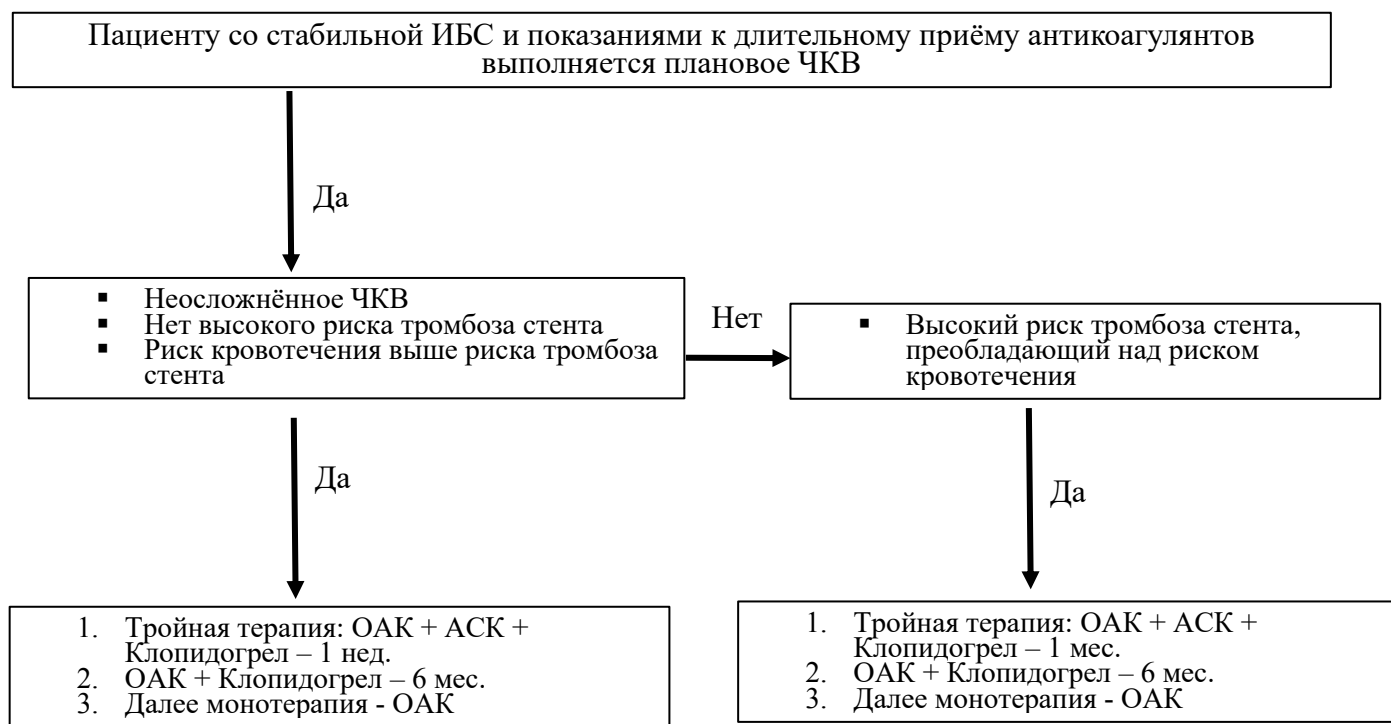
Пациенту со стабильной ИБС и показаниями к длительному приёму антикоагулянтов выполняется плановое ЧКВ

Да

▪ Неосложнённое ЧКВ
▪ Нет высокого риска тромбоза стента
▪ Риск кровотечения выше риска тромбоза стента

Нет

▪ Высокий риск тромбоза стента, преобладающий над риском кровотечения

Да

Да

1. Тройная терапия: ОАК + АСК + Клопидогрел – 1 нед.
2. ОАК + Клопидогрел – 6 мес.
3. Далее монотерапия - ОАК

1. Тройная терапия: ОАК + АСК + Клопидогрел – 1 мес.
2. ОАК + Клопидогрел – 6 мес.
3. Далее монотерапия - ОАК